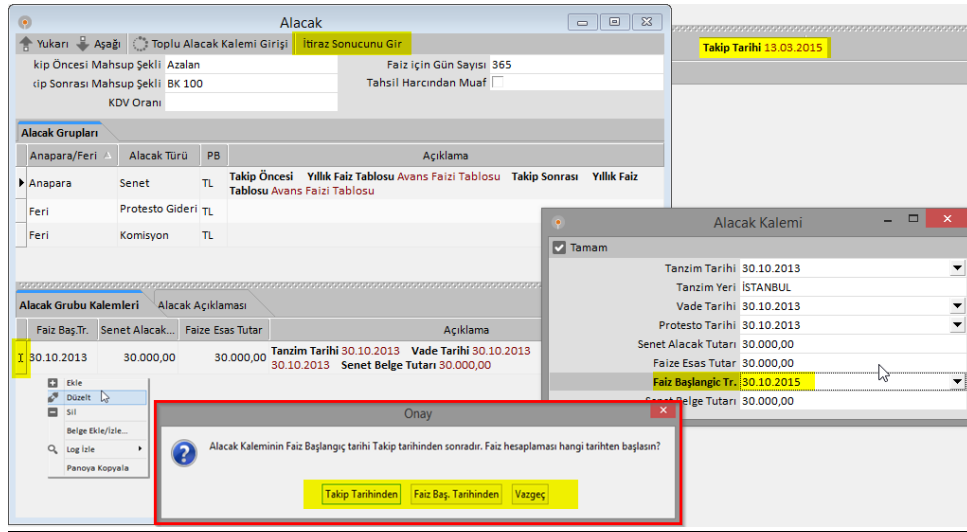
Alacak

Yukarı Aşağı Toplu Alacak Kalemi Girişi İtiraz Sonucunu Gir

Takip Tarihi 13.03.2015

kip Öncesi Mahsup Şekli Azalan
kip Sonrası Mahsup Şekli BK 100
KDV Oranı
Faiz için Gün Sayısı 365
Tahsil Harcından Muaf

Alacak Grupları

| Anapara/Feri | Alacak Türü | PB | Açıklama |
|---|---|---|---|
| Anapara | Senet | TL | Takip Öncesi Yıllık Faiz Tablosu Avans Faizi Tablosu Takip Sonrası Yıllık Faiz Tablosu Avans Faizi Tablosu |
| Feri | Protesto Gideri | TL | |
| Feri | Komisyon | TL | |

Alacak Grubu Kalemleri Alacak Açıklaması

| Faiz Baş.Tr. | Senet Alacak... | Faize Esas Tutar | Açıklama |
|---|---|---|---|
| 30.10.2013 | 30.000,00 | 30.000,00 | Tanzim Tarihi 30.10.2013 Vade Tarihi 30.10.2013 30.10.2013 Senet Belge Tutarı 30.000,00 |

Ekle
Düzelt
Sil
Belge Ekle/İzle...
Log İzle
Panoya Kopyala

Alacak Kalemi

Tamam

Tanzim Tarihi 30.10.2013
Tanzim Yeri İSTANBUL
Vade Tarihi 30.10.2013
Protesto Tarihi 30.10.2013
Senet Alacak Tutarı 30.000,00
Faize Esas Tutar 30.000,00
Faiz Başlangıç Tr. 30.10.2015
Senet Belge Tutarı 30.000,00

Onay

Alacak Kaleminin Faiz Başlangıç tarihi Takip tarihinden sonradır. Faiz hesaplaması hangi tarihten başlasın?

Takip Tarihinden Faiz Baş. Tarihinden Vazgeç